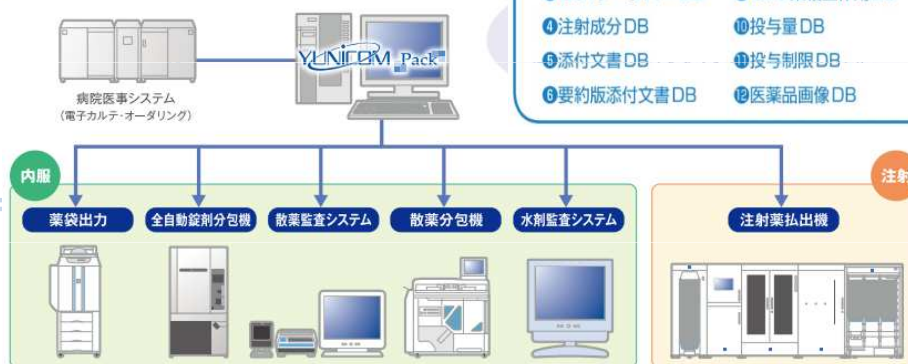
YUNiCOM Pack

病院医事システム
(電子カルテ・オーダリング)

❹注射成分DB
❺添付文書DB
❻要約版添付文書DB

❿投与量DB
⓫投与制限DB
⓬医薬品画像DB

内服

薬袋出力
全自動錠剤分包機
散薬監査システム
散薬分包機
水剤監査システム

注射

注射薬払出機